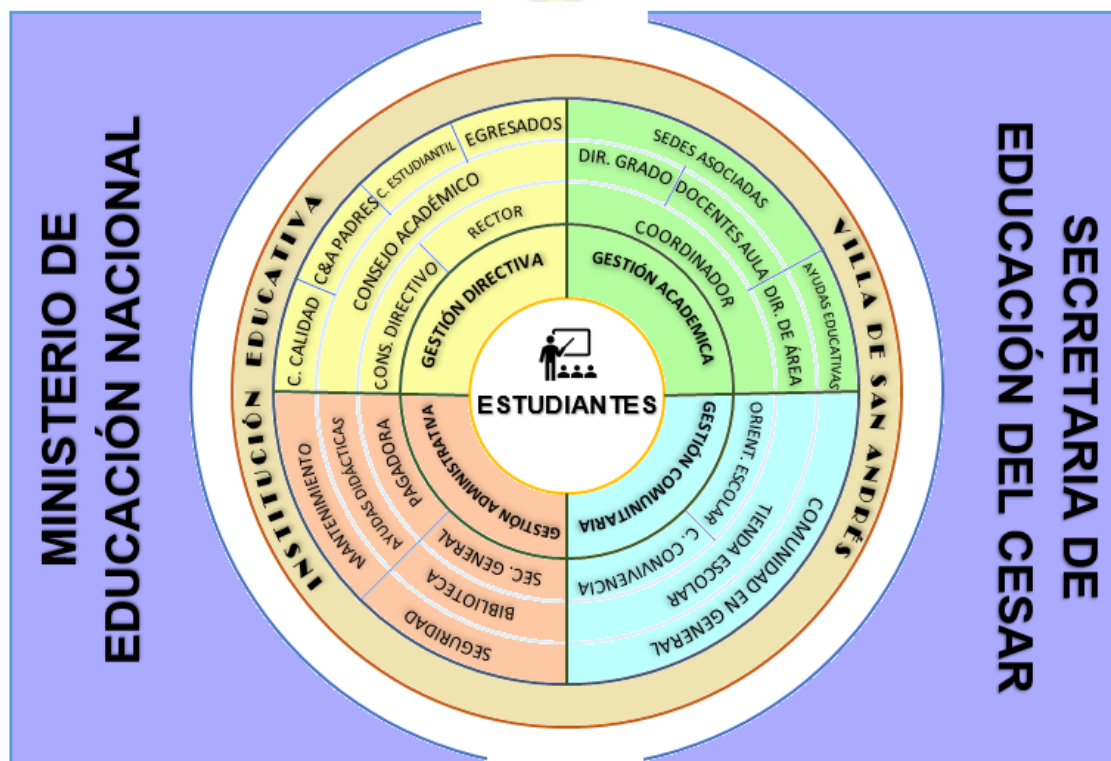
MINISTERIO DE EDUCACIÓN NACIONAL

SECRETARIA DE EDUCACIÓN DEL CESAR

INSTITUCIÓN EDUCATIVA VILLA DE SAN ANDRÉS

ESTUDIANTES

GESTIÓN DIRECTIVA
RECTOR
CONS. DIRECTIVO
CONSEJO ACADÉMICO
C. CALIDAD
C&A PADRES
C. ESTUDIANTIL
EGRESADOS

GESTIÓN ACADEMICA
COORDINADOR
DIR. GRADO
DOCENTES AULA
DIR. DE ÁREA
SEDES ASOCIADAS
AYUDAS EDUCATIVAS

GESTIÓN ADMINISTRATIVA
PAGADORA
SEC. GENERAL
AYUDAS DIDÁCTICAS
MANTENIMIENTO
BIBLIOTECA
SEGURIDAD

GESTIÓN COMUNITARIA
ORIENT. ESCOLAR
C. CONVIVENCIA
TIENDA ESCOLAR
COMUNIDAD EN GENERAL